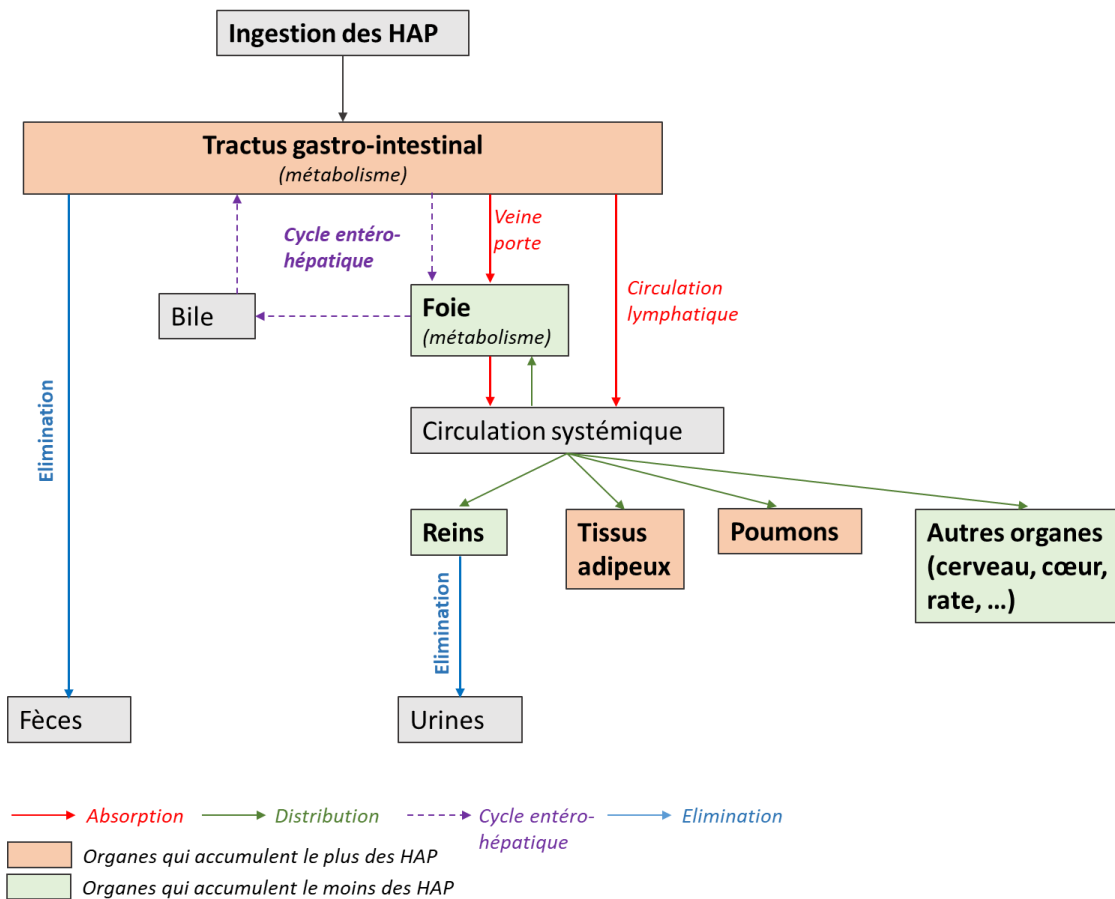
Ingestion des HAP

Tractus gastro-intestinal
(métabolisme)

Cycle entéro-hépatique

Veine porte

Circulation lymphatique

Bile

Foie
(métabolisme)

Elimination

Circulation systémique

Reins

Tissus adipeux

Poumons

Autres organes (cerveau, cœur, rate, …)

Elimination

Fèces

Urines

Absorption
Distribution
Cycle entéro-hépatique
Elimination

Organes qui accumulent le plus des HAP
Organes qui accumulent le moins des HAP